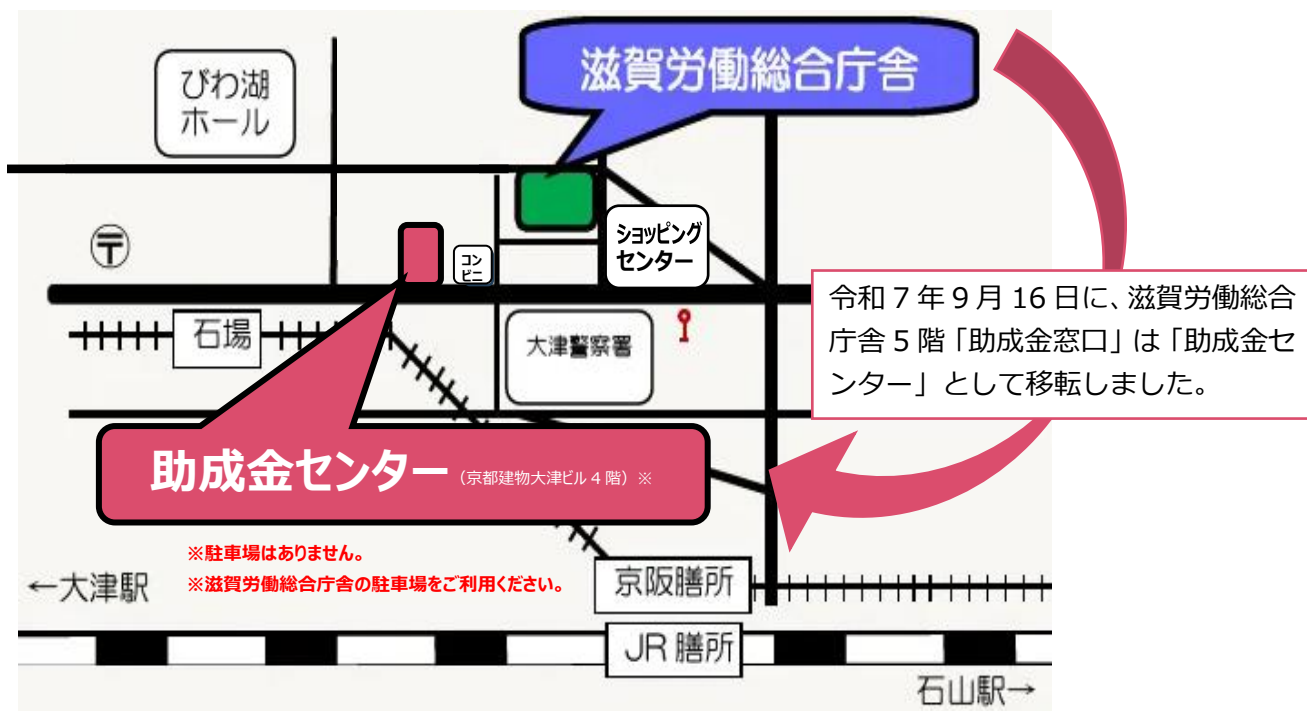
滋賀労働総合庁舎

びわ湖ホール

〒

コンビニ

ショッピングセンター

令和７年９月16日に、滋賀労働総合庁舎５階「助成金窓口」は「助成金センター」として移転しました。

石場

大津警察署

助成金センター（京都建物大津ビル４階）※

※駐車場はありません。
※滋賀労働総合庁舎の駐車場をご利用ください。

←大津駅

京阪膳所

JR膳所

石山駅→